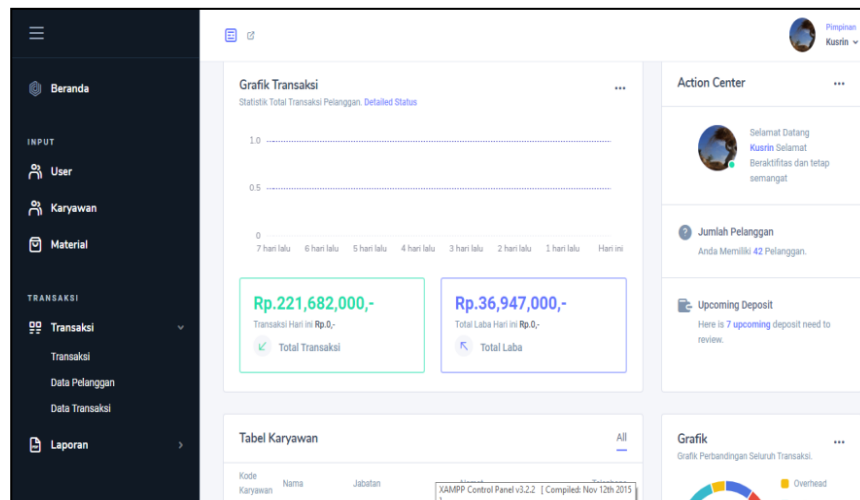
Pimpinan
Kusrin

Beranda

INPUT

User

Karyawan

Material

TRANSAKSI

Transaksi

Transaksi

Data Pelanggan

Data Transaksi

Laporan

Grafik Transaksi

Statistik Total Transaksi Pelanggan. Detailed Status

...

1.0

0.5

0

7 hari lalu 6 hari lalu 5 hari lalu 4 hari lalu 3 hari lalu 2 hari lalu 1 hari lalu Hari ini

Rp.221,682,000,-

Transaksi Hari ini Rp.0,-

Total Transaksi

Rp.36,947,000,-

Total Laba Hari ini Rp.0,-

Total Laba

Action Center

...

Selamat Datang Kusrin Selamat Beraktifitas dan tetap semangat

Jumlah Pelanggan

Anda Memiliki 42 Pelanggan.

Upcoming Deposit

Here is 7 upcoming deposit need to review.

Tabel Karyawan

All

Kode Karyawan

Nama

Jabatan

XAMPP Control Panel v3.2.2 [ Compiled: Nov 12th 2015 ]

Grafik

...

Grafik Perbandingan Seluruh Transaksi.

Overhead